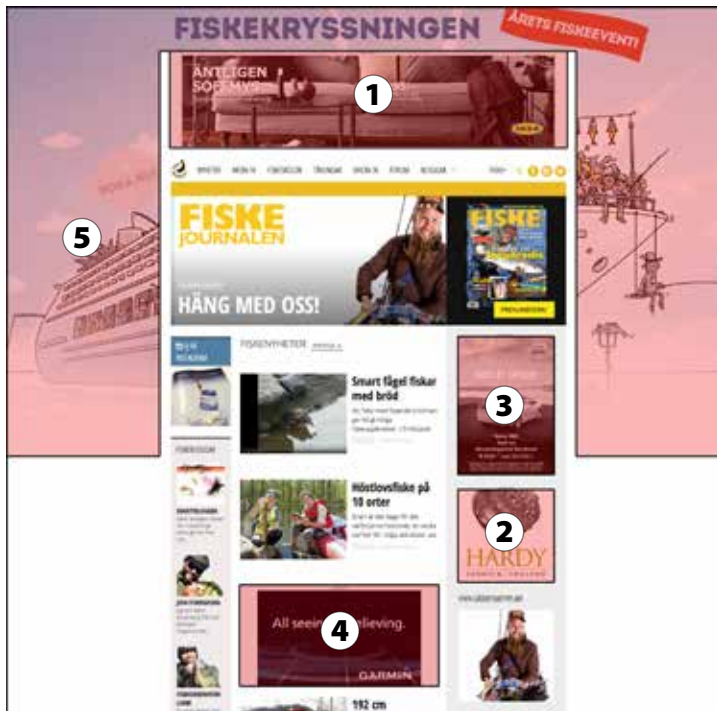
FISKEKRYSSNINGEN

ÅRETS FISKEEVENT!

ÄNTLIGEN SOFFMYS

1

5

FISKE JOURNALEN

HÄNG MED OSS!

FISKE

PRENUMERERA

FISKENYHETER

Smart fågel fiskar med bröd

Höstlovsfiske på 10 orter

3

2

HARDY

4

All seeing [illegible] believing.

GARMIN

192 cm